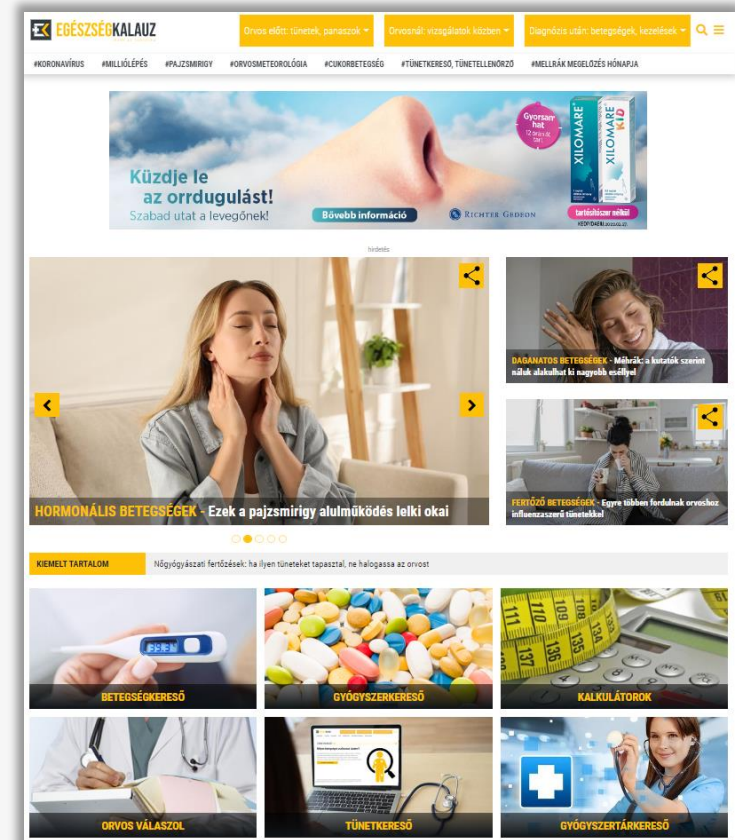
EK EGÉSZSÉGKALAUZ

Orvos előtt: tünetek, panaszok

Orvosnál: vizsgálatok közben

Diagnózis után: betegségek, kezelések

#KORONAVÍRUS #MILLIÓLÉPÉS #PAJZSMIRIGY #ORVOSMETEOROLÓGIA #CUKORBETEGSÉG #TÜNETKERESŐ, TÜNETELLENŐRZŐ #MELLRÁK MEGELŐZÉS HÓNAPJA

Küzdje le az orrdugulást!
Szabad utat a levegőnek!
Gyorsan hat
Bővebb információ
RICHTER GEDEON
XILOMARE
XILOMARE KID
tartósítószer nélkül

hirdetés

HORMONÁLIS BETEGSÉGEK - Ezek a pajzsmirigy alulműködés lelki okai

DAGANATOS BETEGSÉGEK - Mérföldkő: a kutatók szerint náluk alakulhat ki nagyobb eséllyel

FERTŐZŐ BETEGSÉGEK - Egyre többen fordulnak orvoshoz influenzaszerű tünetekkel

KIEMELT TARTALOM
Nőgyógyászati fertőzések: ha ilyen tüneteket tapasztal, ne halogassa az orvost

BETEGSÉGKERESŐ
GYÓGYSZERKERESŐ
KALKULÁTOROK
ORVOS VÁLASZOL
TÜNETKERESŐ
GYÓGYSZERTÁRKERESŐ